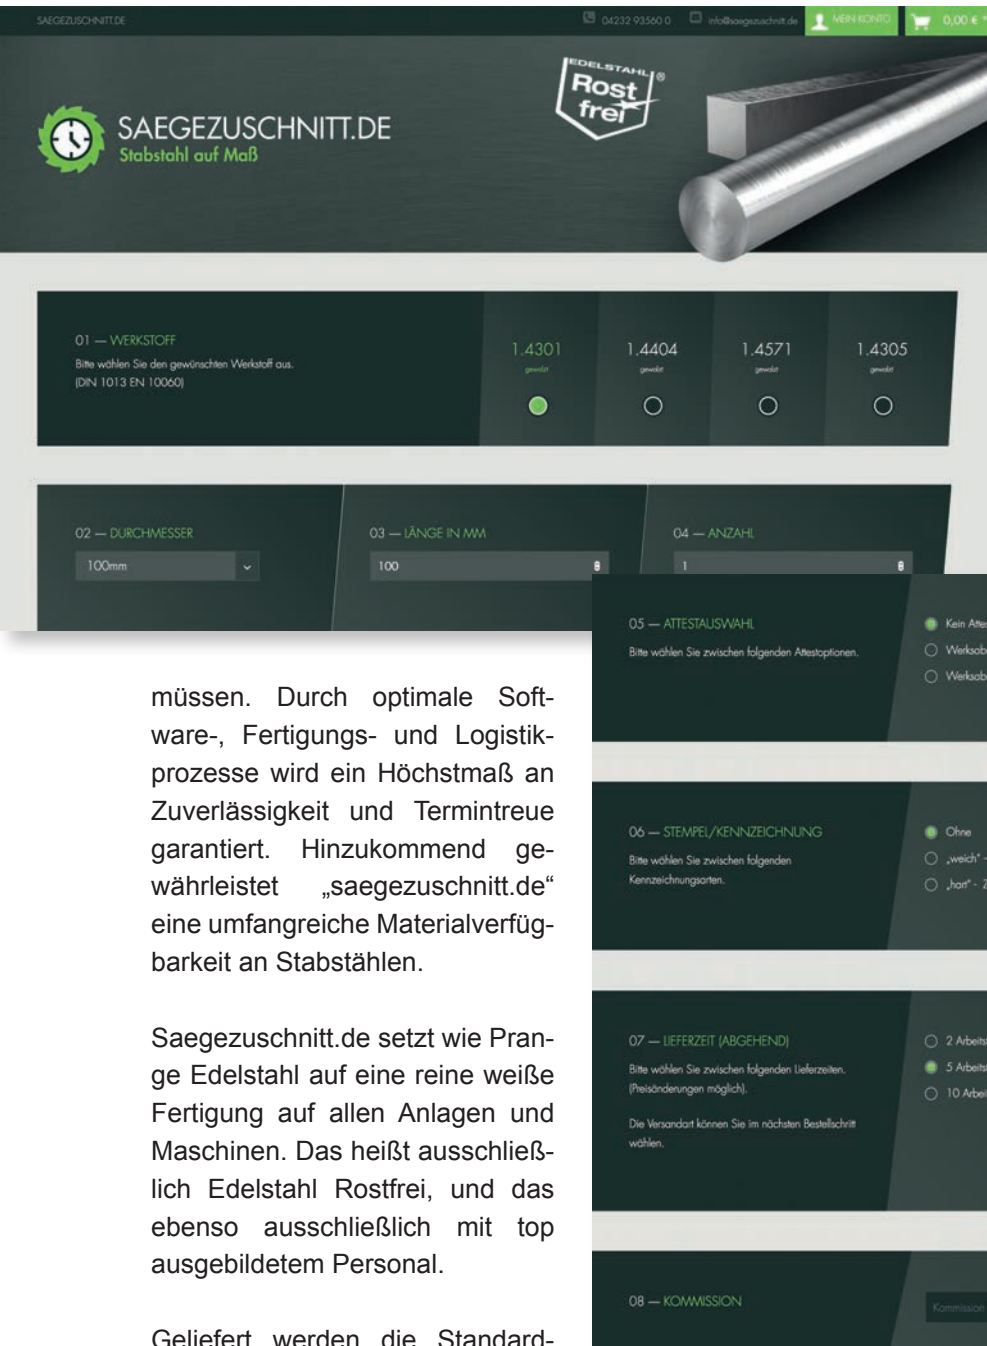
SAEGEZUSCHNITT.DE 04232 93560 0 info@saegezuschnitt.de MEIN KONTO 0,00 €

SAEGEZUSCHNITT.DE
Stabstahl auf Maß

EDELSTAHL Rost frei ®

01 — WERKSTOFF
Bitte wählen Sie den gewünschten Werkstoff aus. (DIN 1013 EN 10060)

1.4301 gewalzt
1.4404 gewalzt
1.4571 gewalzt
1.4305 gewalzt

02 — DURCHMESSER
100mm

03 — LÄNGE IN MM
100

04 — ANZAHL
1

05 — ATTESTAUSWAHL
Bitte wählen Sie zwischen folgenden Attestoptionen.
Kein Attes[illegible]
Werksab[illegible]
Werksab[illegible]

06 — STEMPEL/KENNZEICHNUNG
Bitte wählen Sie zwischen folgenden Kennzeichnungsorten.
Ohne
„weich" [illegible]
„hart" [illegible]

07 — LIEFERZEIT (ABGEHEND)
Bitte wählen Sie zwischen folgenden Lieferzeiten. (Preisänderungen möglich).
Die Versandart können Sie im nächsten Bestellschritt wählen.
2 Arbeits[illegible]
5 Arbeits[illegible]
10 Arbei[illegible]

08 — KOMMISSION
Kommission

müssen. Durch optimale Software-, Fertigungs- und Logistikprozesse wird ein Höchstmaß an Zuverlässigkeit und Termintreue garantiert. Hinzukommend gewährleistet „saegezuschnitt.de" eine umfangreiche Materialverfügbarkeit an Stabstählen.

Saegezuschnitt.de setzt wie Prange Edelstahl auf eine reine weiße Fertigung auf allen Anlagen und Maschinen. Das heißt ausschließlich Edelstahl Rostfrei, und das ebenso ausschließlich mit top ausgebildetem Personal.

Geliefert werden die Standard-